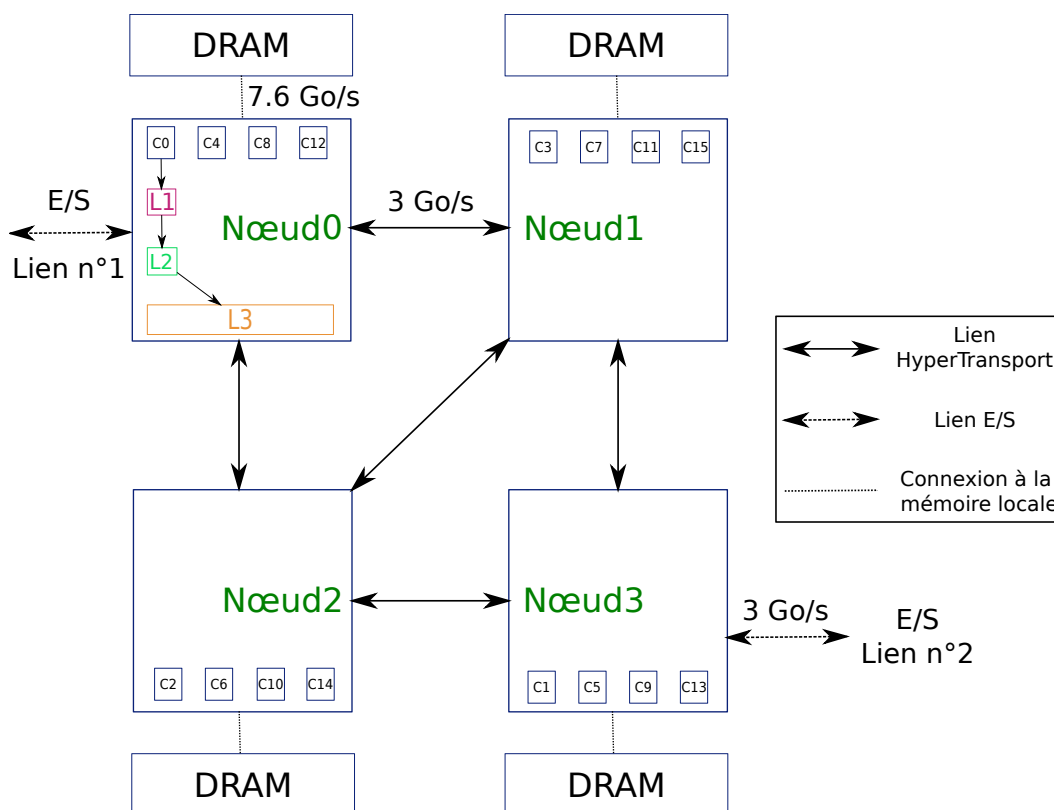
DRAM

DRAM

7.6 Go/s

C0 C4 C8 C12

C3 C7 C11 C15

E/S

Lien n°1

L1

L2

L3

Nœud0

3 Go/s

Nœud1

Lien HyperTransport

Lien E/S

Connexion à la mémoire locale

Nœud2

Nœud3

3 Go/s

E/S Lien n°2

C2 C6 C10 C14

C1 C5 C9 C13

DRAM

DRAM